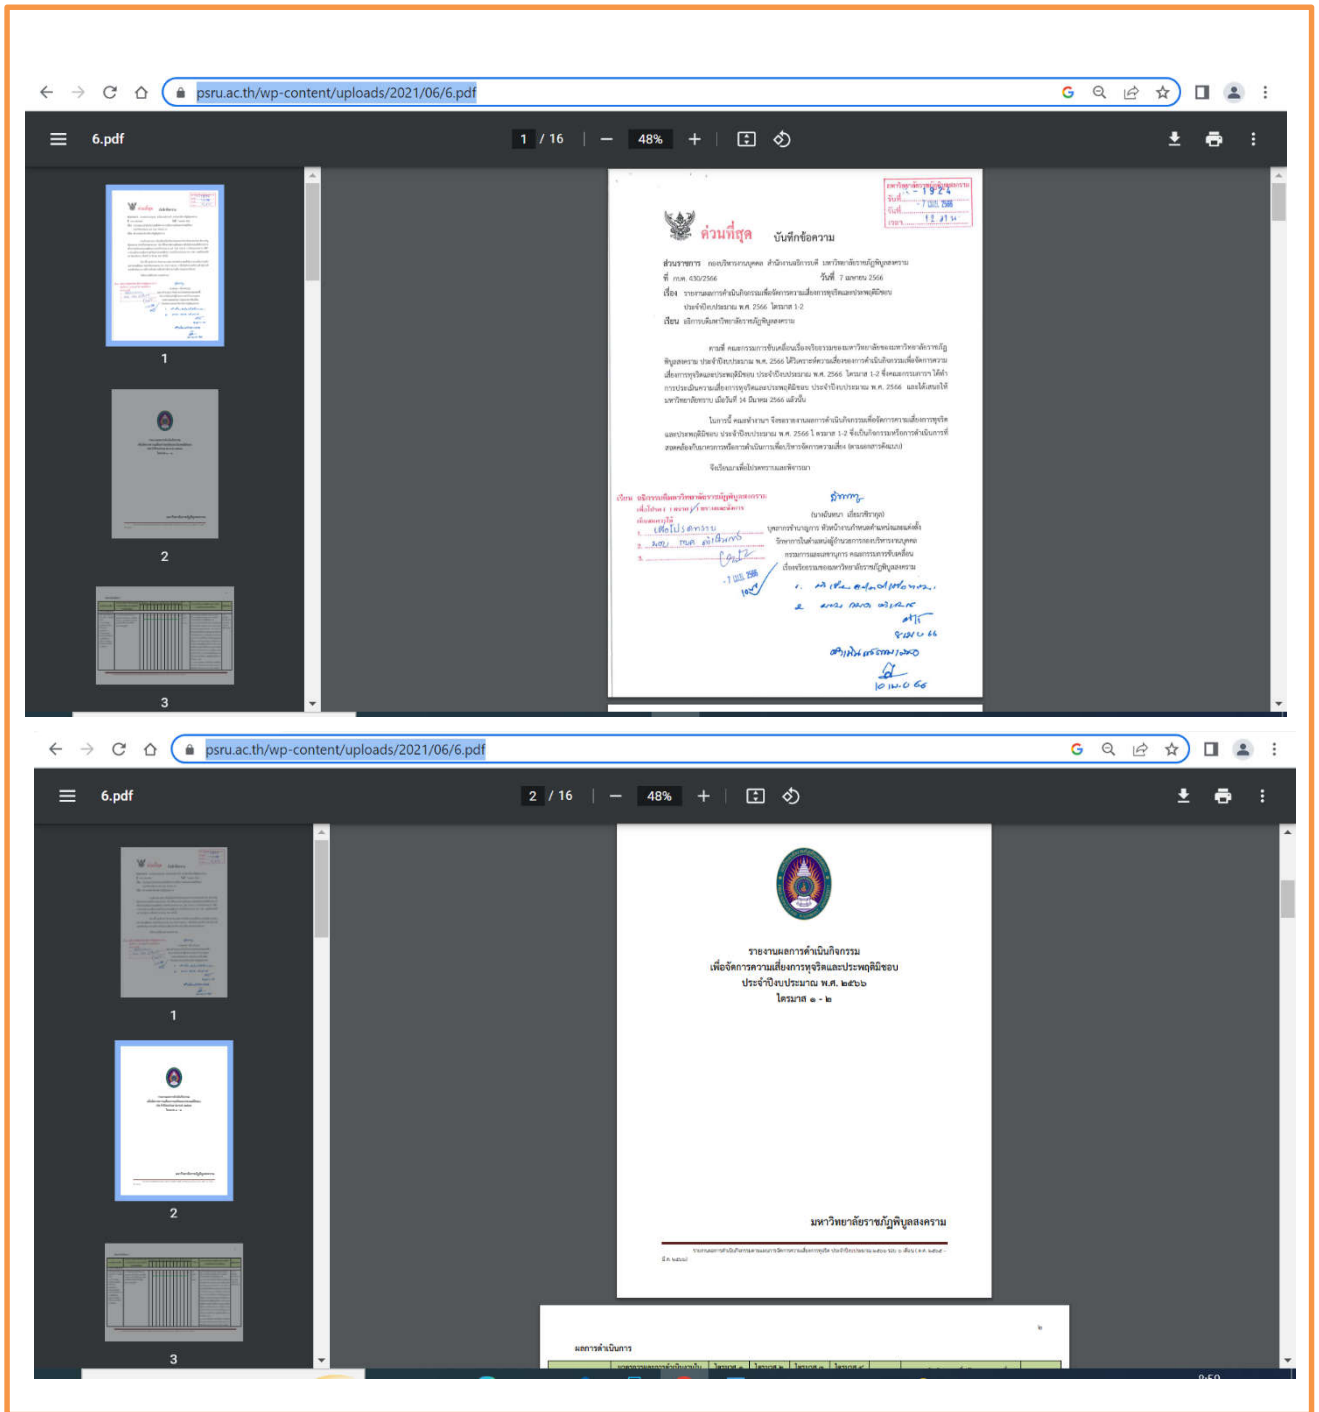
psru.ac.th/wp-content/uploads/2021/06/6.pdf

6.pdf

1 / 16 | — 48% +

1

2

3

ด่วนที่สุด บันทึกข้อความ

ส่วนราชการ กองบริหารงานบุคคล สำนักงานอธิการบดี มหาวิทยาลัยราชภัฏพิบูลสงคราม
ที่ กบค. 030/2566 วันที่ 7 เมษายน 2566
เรื่อง รายงานผลการดำเนินกิจกรรมเพื่อจัดการความเสี่ยงการทุจริตและประพฤติมิชอบ ประจำปีงบประมาณ พ.ศ. 2566 ไตรมาส 1-2
เรียน อธิการบดีมหาวิทยาลัยราชภัฏพิบูลสงคราม

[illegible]

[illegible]

จึงเรียนมาเพื่อโปรดทราบและพิจารณา

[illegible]

psru.ac.th/wp-content/uploads/2021/06/6.pdf

6.pdf

2 / 16 | — 48% +

1

2

3

รายงานผลการดำเนินกิจกรรม
เพื่อจัดการความเสี่ยงการทุจริตและประพฤติมิชอบ
ประจำปีงบประมาณ พ.ศ. ๒๕๖๖
ไตรมาส ๑ - ๒

มหาวิทยาลัยราชภัฏพิบูลสงคราม

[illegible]

ผลการดำเนินการ